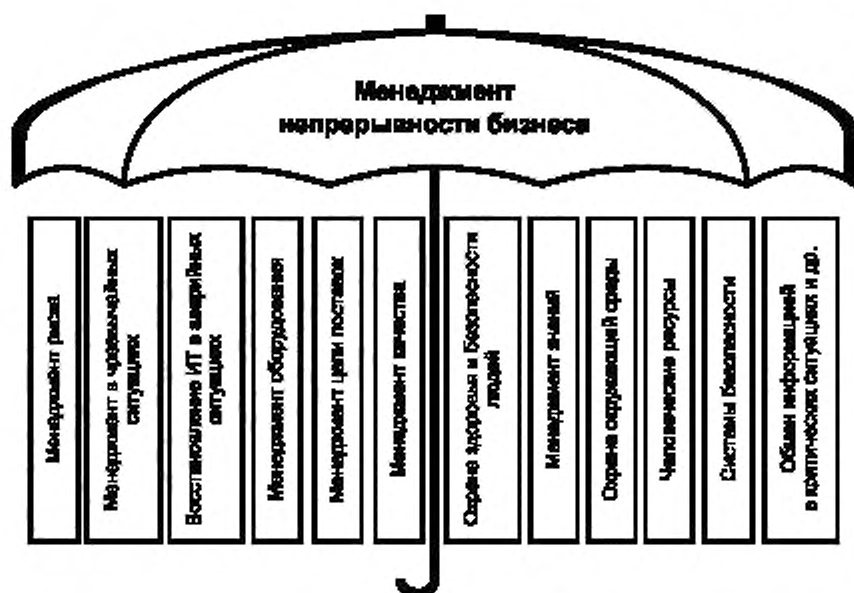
Менеджмент непрерывности бизнеса

Менеджмент риска

Менеджмент в чрезвычайных ситуациях

Восстановление ИТ в аварийных ситуациях

Менеджмент оборудования

Менеджмент цепи поставок

Менеджмент качества

Охрана здоровья и безопасность людей

Менеджмент знаний

Охрана окружающей среды

Человеческие ресурсы

Системы безопасности

Обмен информацией в критических ситуациях и др.